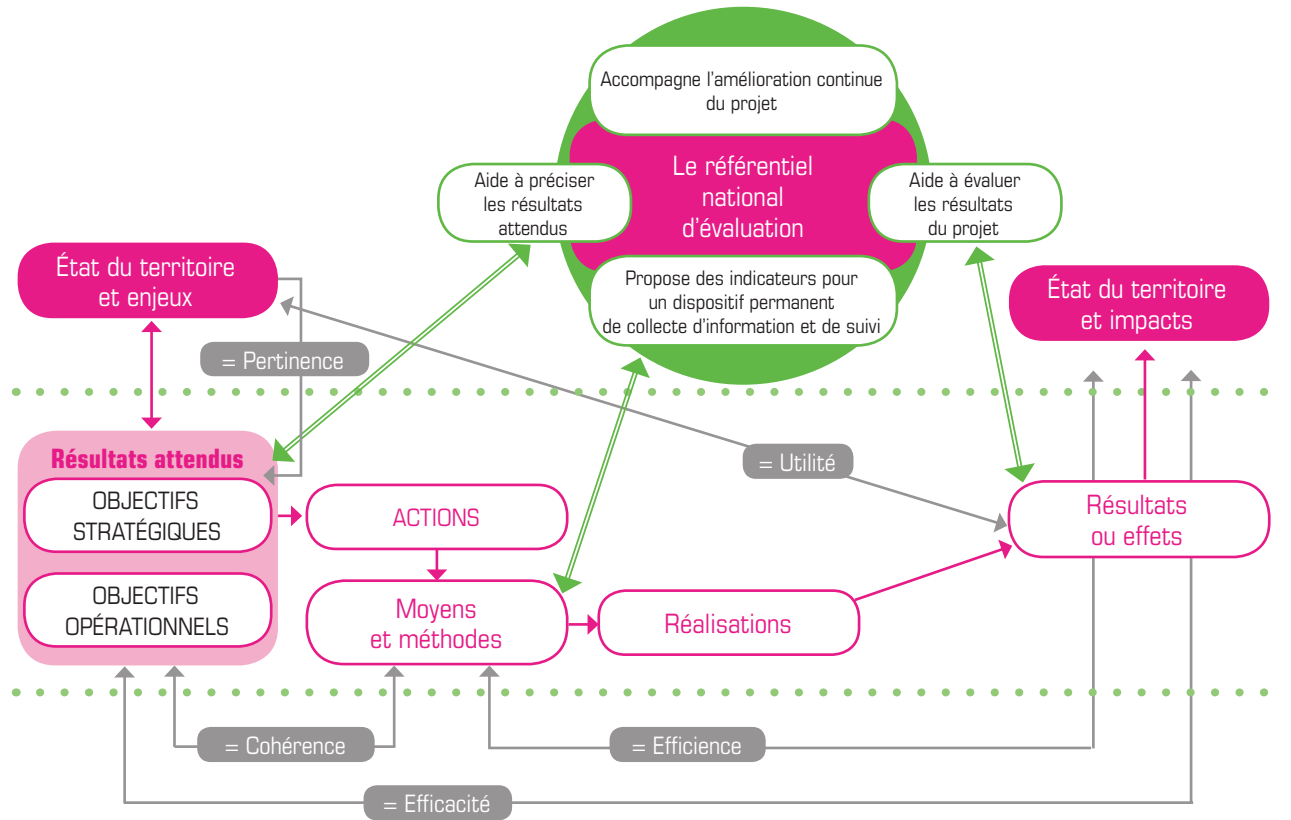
Accompagne l'amélioration continue du projet

Aide à préciser les résultats attendus

Le référentiel national d'évaluation

Aide à évaluer les résultats du projet

Propose des indicateurs pour un dispositif permanent de collecte d'information et de suivi

État du territoire et enjeux

État du territoire et impacts

= Pertinence

= Utilité

Résultats attendus

OBJECTIFS STRATÉGIQUES

OBJECTIFS OPÉRATIONNELS

ACTIONS

Moyens et méthodes

Réalisations

Résultats ou effets

= Cohérence

= Efficience

= Efficacité